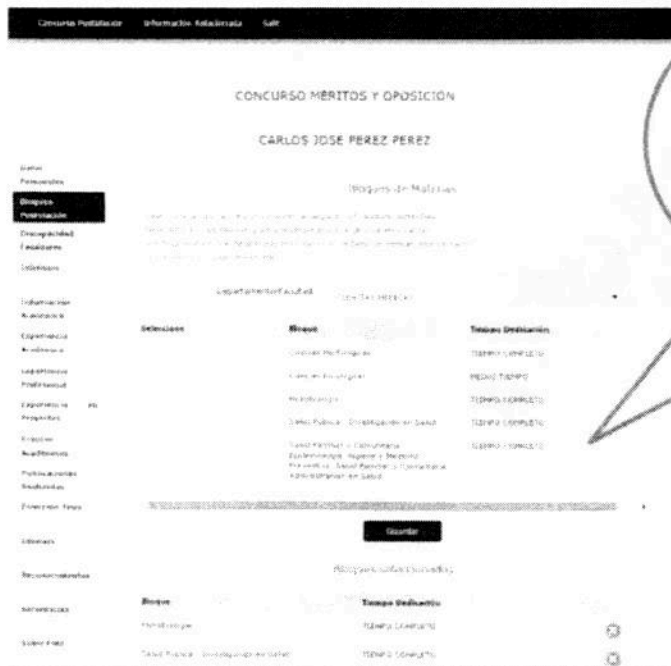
Concurso Postulación Información Relacionada Salir

CONCURSO MÉRITOS Y OPOSICIÓN

CARLOS JOSE PEREZ PEREZ

Datos Personales

Bloques Postulación

Discapacidad Escalafones

Idiomas

Información Académica

Experiencia Académica

Experiencia Profesional

Experiencia en Proyectos

Estudios Académicos

Publicaciones Realizadas

Dirección Tesis

Idiomas

Reconocimientos

Referencias

Subir Foto

Bloques de Materias

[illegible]

Departamento/Facultad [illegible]

| Selección | Bloque | Tiempo Dedicación |
|---|---|---|
| | Ciencias Morfológicas | TIEMPO COMPLETO |
| | Ciencias Fisiológicas | MEDIO TIEMPO |
| | Patología | TIEMPO COMPLETO |
| | Salud Publica - Investigación en Salud | TIEMPO COMPLETO |
| | Salud Familiar y Comunitaria Epidemiología, Higiene y Medicina Preventiva, Salud Familiar y Comunitaria Administración en Salud | TIEMPO COMPLETO |

Guardar

Bloques Seleccionados

| Bloque | Tiempo Dedicación |
|---|---|
| Patología | TIEMPO COMPLETO |
| Salud Publica - Investigación en Salud | TIEMPO COMPLETO |